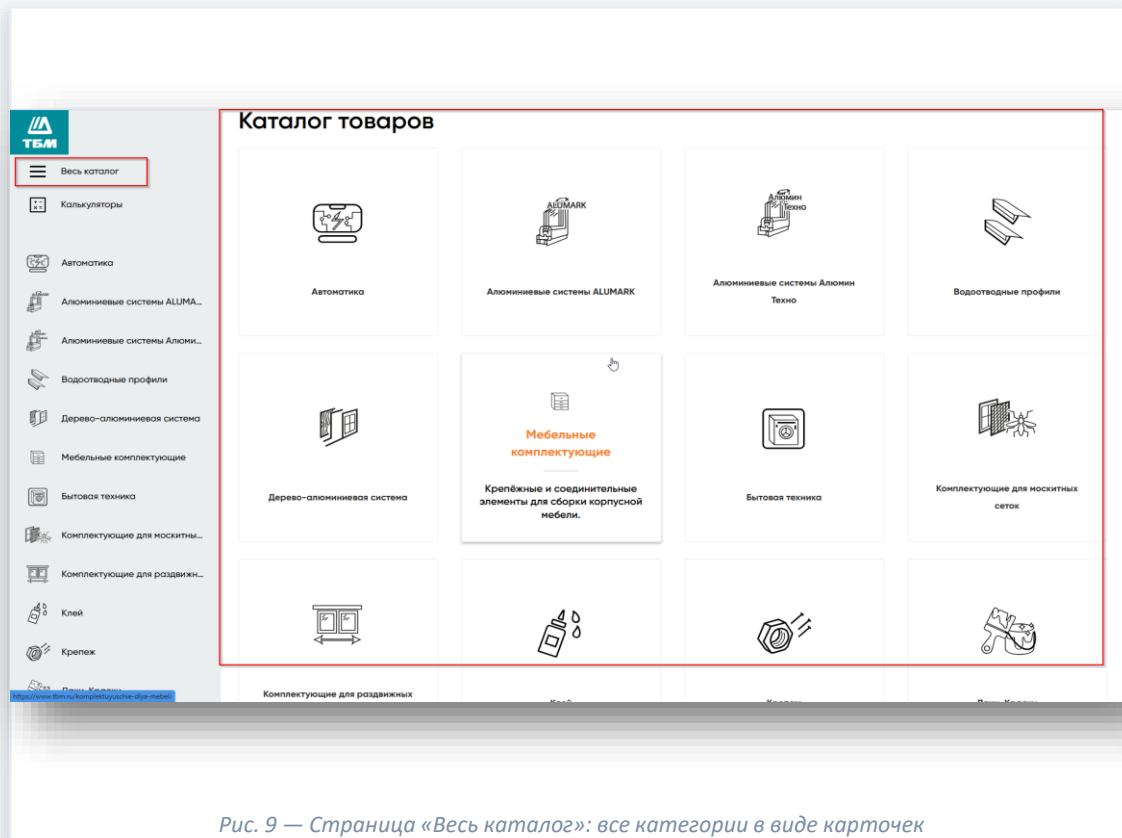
ТБМ

Весь каталог

Калькуляторы

Автоматика

Алюминиевые системы ALUMA...

Алюминиевые системы Алюми...

Водоотводные профили

Дерево-алюминиевая система

Мебельные комплектующие

Бытовая техника

Комплектующие для москитны...

Комплектующие для раздвижн...

Клей

Крепеж

https://www.tbm.ru/komplektuyuschie-dlya-mebeli

Каталог товаров

Автоматика

ALUMARK

Алюминиевые системы ALUMARK

Алюмин Техно

Алюминиевые системы Алюмин Техно

Водоотводные профили

Дерево-алюминиевая система

Мебельные комплектующие

Крепёжные и соединительные элементы для сборки корпусной мебели.

Бытовая техника

Комплектующие для москитных сеток

Комплектующие для раздвижных

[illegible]

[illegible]

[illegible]

Рис. 9 — Страница «Весь каталог»: все категории в виде карточек